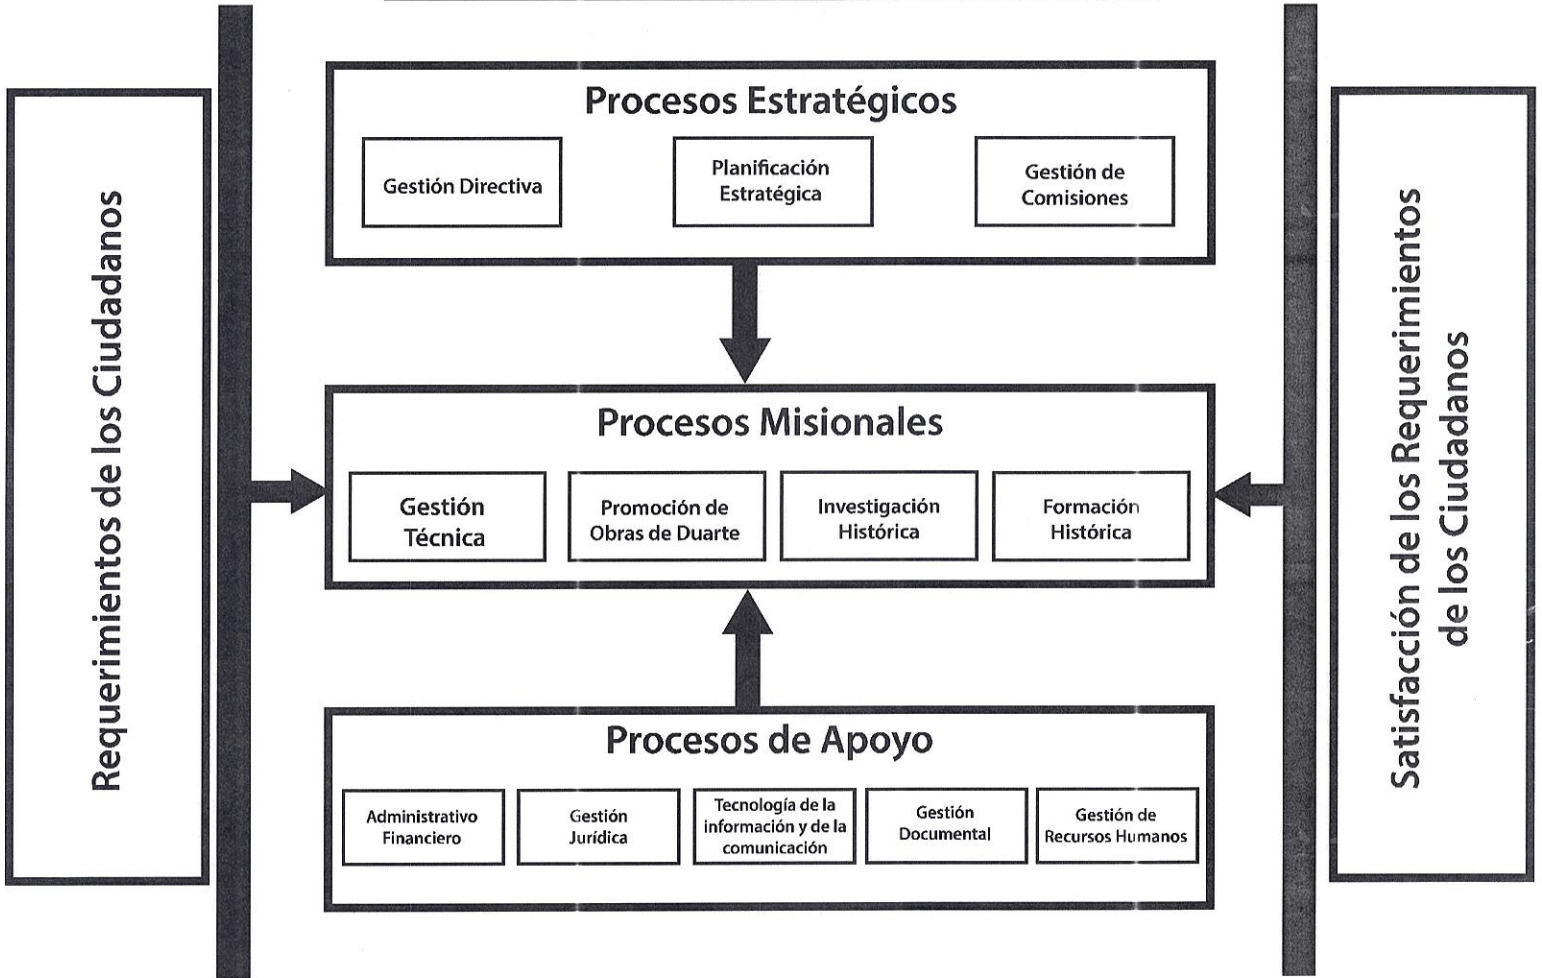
Requerimientos de los Ciudadanos

Procesos Estratégicos

Gestión Directiva

Planificación Estratégica

Gestión de Comisiones

Procesos Misionales

Gestión Técnica

Promoción de Obras de Duarte

Investigación Histórica

Formación Histórica

Procesos de Apoyo

Administrativo Financiero

Gestión Jurídica

Tecnología de la información y de la comunicación

Gestión Documental

Gestión de Recursos Humanos

Satisfacción de los Requerimientos de los Ciudadanos